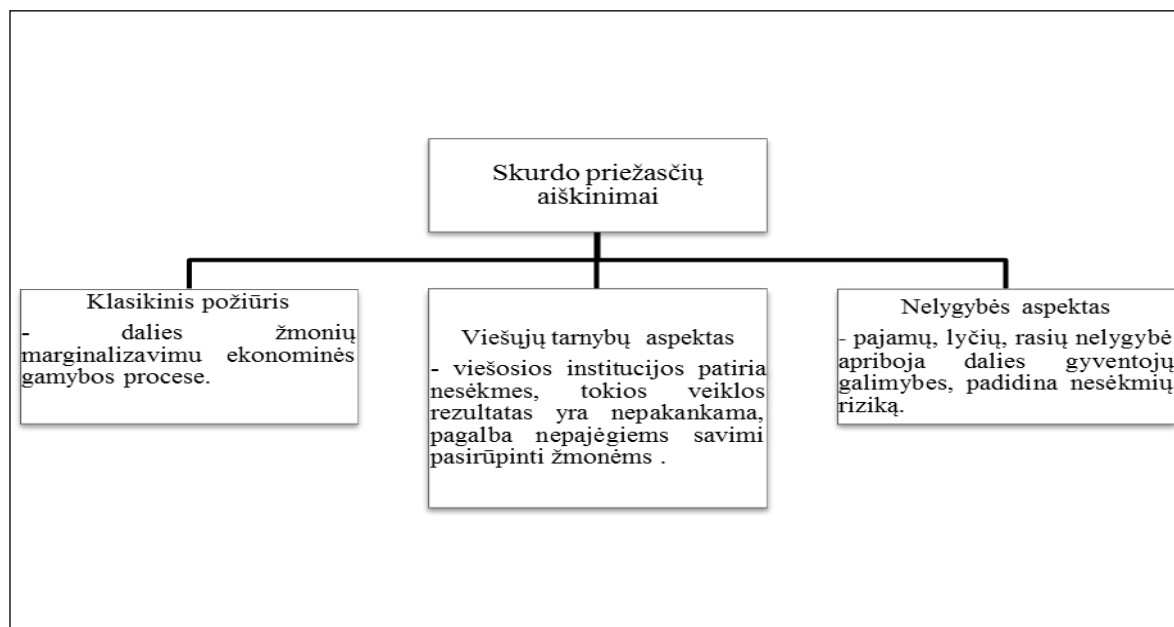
Skurdo priežasčių aiškinimai

Klasikinis požiūris
- dalies žmonių marginalizavimu ekonominės gamybos procese.

Viešųjų tarnybų aspektas
- viešosios institucijos patiria nesėkmes, tokios veiklos rezultatas yra nepakankama, pagalba nepajėgiems savimi pasirūpinti žmonėms .

Nelygybės aspektas
- pajamų, lyčių, rasių nelygybė apriboja dalies gyventojų galimybes, padidina nesėkmių riziką.